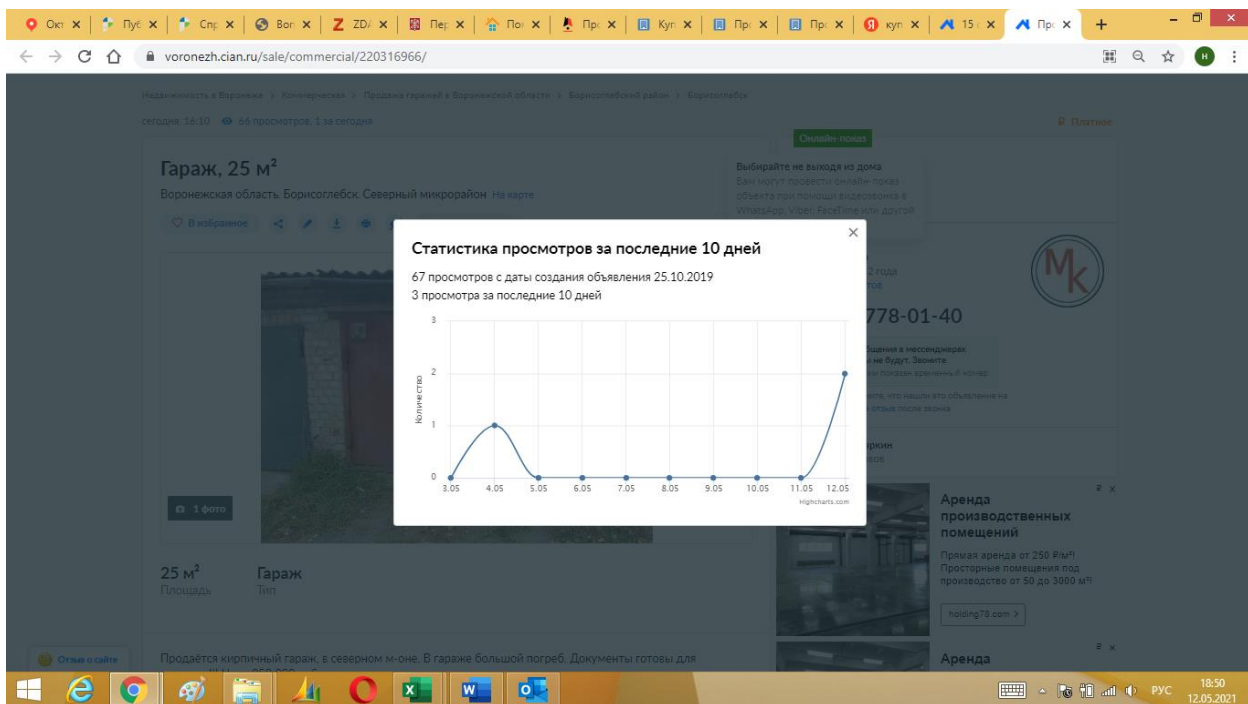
Окт × | Пуб × | Спр × | Вол × | ZD × | Пер × | Пол × | Про × | Куп × | Про × | Про × | куп × | 15 × | Про ×

voronezh.cian.ru/sale/commercial/220316966/

Недвижимость в Воронеже > Коммерческая > Продажа гаражей в Воронежской области > Борисоглебский район > Борисоглебск

сегодня, 16:10 66 просмотров, 1 за сегодня

Платное

Онлайн-показ

Выбирайте не выходя из дома
Вам могут провести онлайн-показ объекта при помощи видеозвонка в WhatsApp, Viber, FaceTime или другой

Гараж, 25 м²

Воронежская область, Борисоглебск, Северный микрорайон На карте

В избранное

Статистика просмотров за последние 10 дней

67 просмотров с даты создания объявления 25.10.2019
3 просмотра за последние 10 дней

| 3.05 | 4.05 | 5.05 | 6.05 | 7.05 | 8.05 | 9.05 | 10.05 | 11.05 | 12.05 |
|---|---|---|---|---|---|---|---|---|---|
| 0 | 1 | 0 | 0 | 0 | 0 | 0 | 0 | 0 | 2 |

Количество
3
2
1
0

Highcharts.com

778-01-40

1 фото

25 м²
Площадь

Гараж
Тип

Аренда производственных помещений

Прямая аренда от 250 ₽/м²! Просторные помещения под производство от 50 до 3000 м²!

holding78.com >

Отзыв о сайте

Продаётся кирпичный гараж, в северном м-оне. В гараже большой погреб. Документы готовы для

Аренда

РУС 18:50 12.05.2021